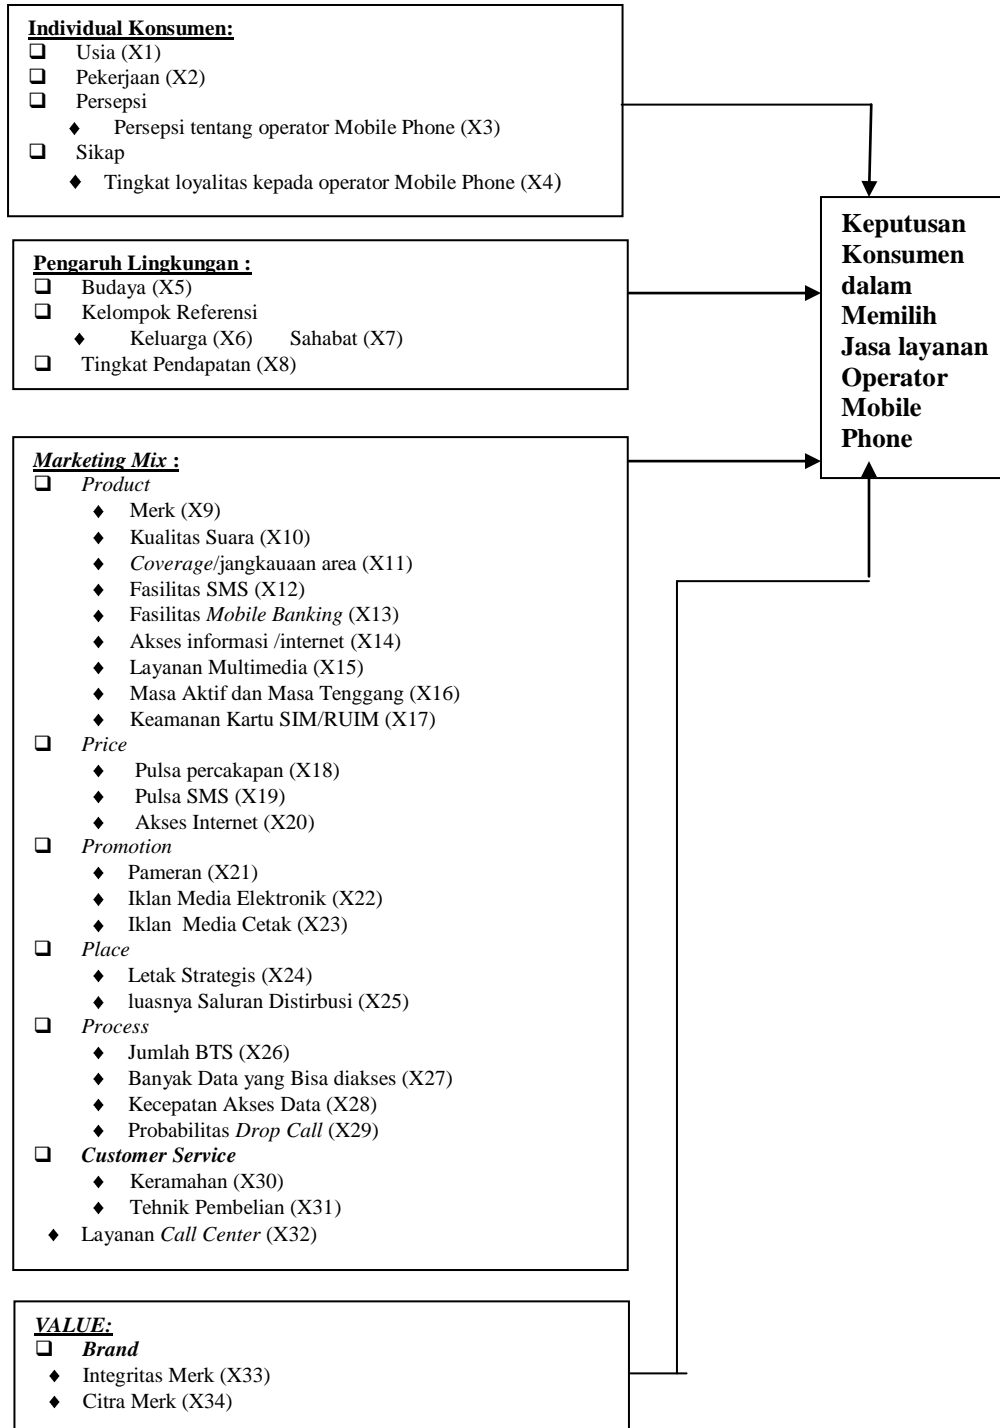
**Individual Konsumen:**
❑ Usia (X1)
❑ Pekerjaan (X2)
❑ Persepsi
♦ Persepsi tentang operator Mobile Phone (X3)
❑ Sikap
♦ Tingkat loyalitas kepada operator Mobile Phone (X4)

**Pengaruh Lingkungan :**
❑ Budaya (X5)
❑ Kelompok Referensi
♦ Keluarga (X6) Sahabat (X7)
❑ Tingkat Pendapatan (X8)

***Marketing Mix* :**
❑ *Product*
♦ Merk (X9)
♦ Kualitas Suara (X10)
♦ *Coverage*/jangkauaan area (X11)
♦ Fasilitas SMS (X12)
♦ Fasilitas *Mobile Banking* (X13)
♦ Akses informasi /internet (X14)
♦ Layanan Multimedia (X15)
♦ Masa Aktif dan Masa Tenggang (X16)
♦ Keamanan Kartu SIM/RUIM (X17)
❑ *Price*
♦ Pulsa percakapan (X18)
♦ Pulsa SMS (X19)
♦ Akses Internet (X20)
❑ *Promotion*
♦ Pameran (X21)
♦ Iklan Media Elektronik (X22)
♦ Iklan Media Cetak (X23)
❑ *Place*
♦ Letak Strategis (X24)
♦ luasnya Saluran Distirbusi (X25)
❑ *Process*
♦ Jumlah BTS (X26)
♦ Banyak Data yang Bisa diakses (X27)
♦ Kecepatan Akses Data (X28)
♦ Probabilitas *Drop Call* (X29)
❑ ***Customer Service***
♦ Keramahan (X30)
♦ Tehnik Pembelian (X31)
♦ Layanan *Call Center* (X32)

***VALUE:***
❑ ***Brand***
♦ Integritas Merk (X33)
♦ Citra Merk (X34)

**Keputusan Konsumen dalam Memilih Jasa layanan Operator Mobile Phone**